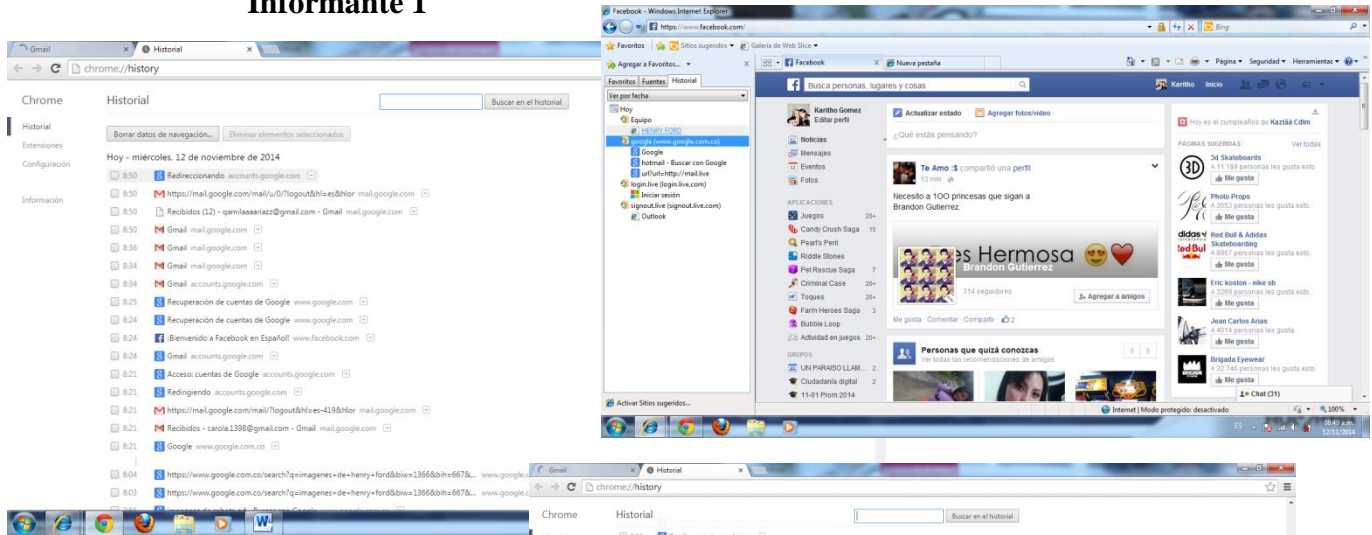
Informante 1

Gmail
Historial
chrome://history

Chrome
Historial
Buscar en el historial

Historial
Extensiones
Configuración

Información

Borrar datos de navegación... Eliminar elementos seleccionados

Hoy - miércoles, 12 de noviembre de 2014

8:50 Redireccionando accounts.google.com
8:50 https://mail.google.com/mail/u/0/?logout&hl=es&hlor mail.google.com
8:50 Recibidos (12) - qamilaaaariazz@gmail.com - Gmail mail.google.com
8:50 Gmail mail.google.com
8:36 Gmail mail.google.com
8:34 Gmail mail.google.com
8:34 Gmail accounts.google.com
8:25 Recuperación de cuentas de Google www.google.com
8:24 Recuperación de cuentas de Google www.google.com
8:24 ¡Bienvenido a Facebook en Español! www.facebook.com
8:24 Gmail accounts.google.com
8:21 Acceso: cuentas de Google accounts.google.com
8:21 Redirigiendo accounts.google.com
8:21 https://mail.google.com/mail/?logout&hl=es-419&hlor mail.google.com
8:21 Recibidos - carola.1398@gmail.com - Gmail mail.google.com
8:21 Google www.google.com.co

8:04 https://www.google.com.co/search?q=imagenes+de+henry+ford&biw=1366&bih=667&... www.google.c
8:03 https://www.google.com.co/search?q=imagenes+de+henry+ford&biw=1366&bih=667&... www.google.c

Facebook - Windows Internet Explorer
https://www.facebook.com/
Bing
Favoritos
Sitios sugeridos
Galería de Web Slice
Agregar a Favoritos...
Facebook
Nueva pestaña
Página
Seguridad
Herramientas
Favoritos Fuentes Historial
Ver por fecha
Hoy
Equipo
HENRY FORD
google (www.google.com.co)
Google
hotmail - Buscar con Google
url?url=http://mail.live
login.live (login.live.com)
Iniciar sesión
signout.live (signout.live.com)
Outlook
Activar Sitios sugeridos...

Busca personas, lugares y cosas
Karitho Inicio
Karitho Gomez
Editar perfil
Noticias
Mensajes
Eventos
Fotos
APLICACIONES
Juegos 20+
Candy Crush Saga 15
Pearl's Peril
Riddle Stones
Pet Rescue Saga 7
Criminal Case 20+
Toques 20+
Farm Heroes Saga 3
Bubble Loop
Actividad en juegos 20+
GRUPOS
UN PARAISO LLAM... 2
Ciudadanía digital 2
11-01 Prom 2014

Actualizar estado
Agregar fotos/video
¿Qué estás pensando?
Te Amo :$ compartió una perfil
13 min
Necesito a 100 princesas que sigan a Brandon Gutierrez.
es Hermosa
Brandon Gutierrez
314 seguidores
Agregar a amigos
Me gusta · Comentar · Compartir 2
Personas que quizá conozcas
Ver todas las recomendaciones de amigos

Hoy es el cumpleaños de Kazláá Cdlm
PÁGINAS SUGERIDAS Ver todas
3d Skateboards
A 11 169 personas les gusta esto.
Me gusta
Photo Props
A 3553 personas les gusta esto.
Me gusta
Red Bull & Adidas Skateboarding
A 8967 personas les gusta esto.
Me gusta
Eric koston - nike sb
A 3269 personas les gusta esto.
Me gusta
Jean Carlos Arias
A 4014 personas les gusta esto.
Me gusta
Brigada Eyewear
A 32 746 personas les gusta esto.
Me gusta
Chat (31)
Internet | Modo protegido: desactivado
100%
ES
08:49 a.m.
12/11/2014

Gmail
Historial
chrome://history
Chrome
Historial
Buscar en el historial